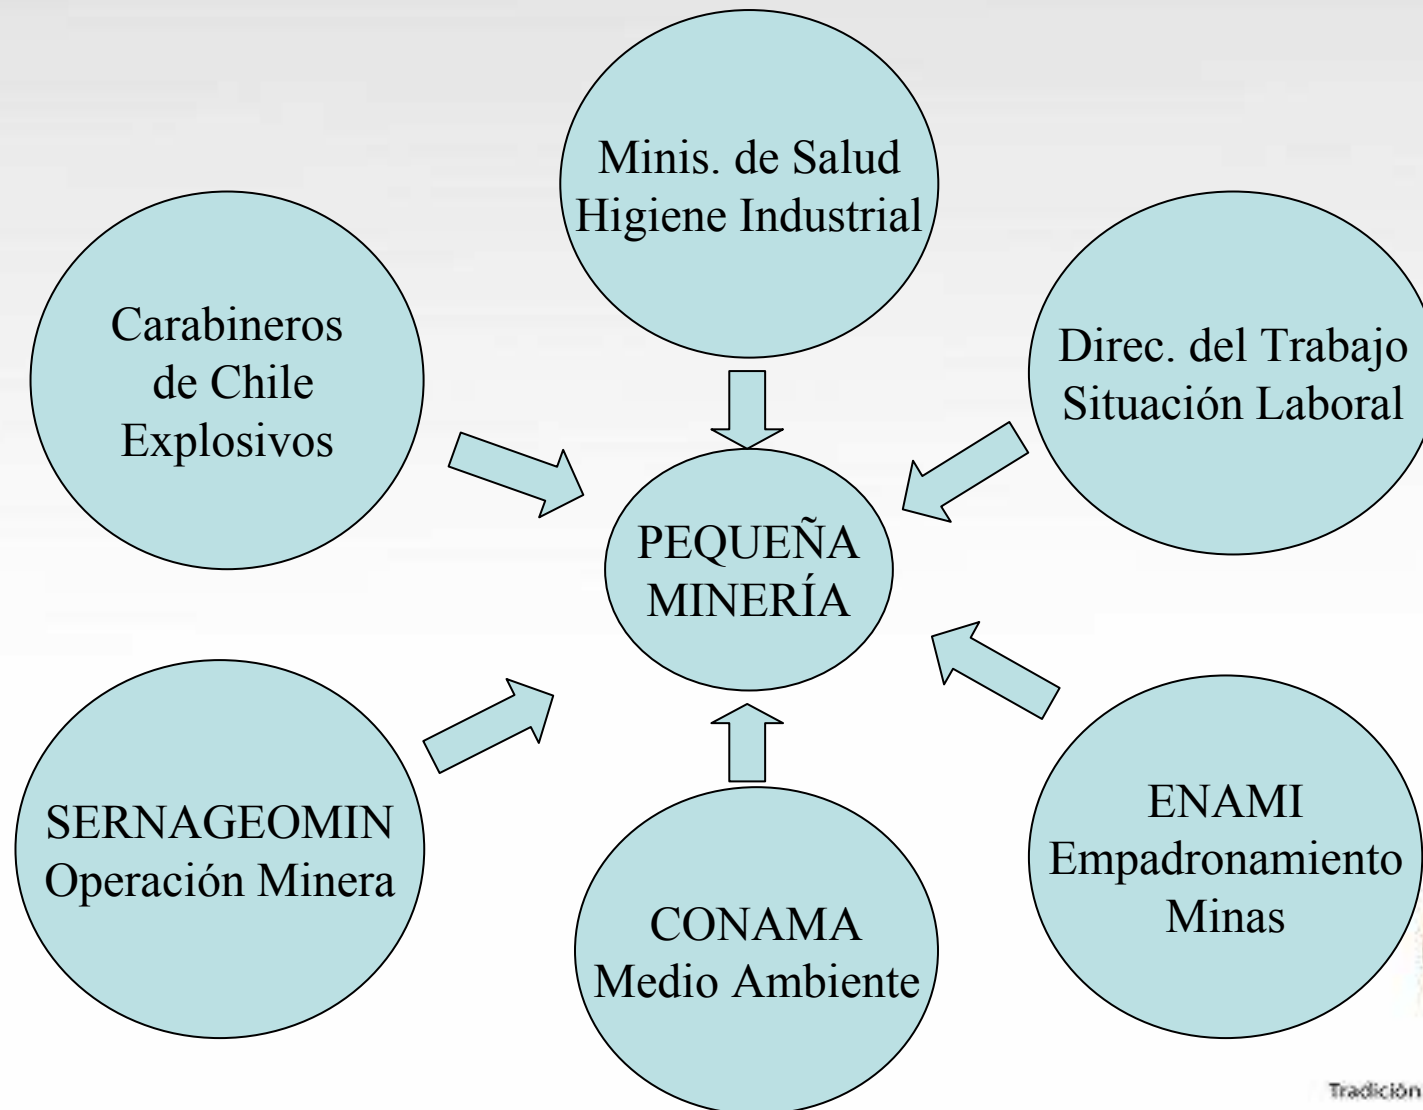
Minis. de Salud
Higiene Industrial

Carabineros
de Chile
Explosivos

Direc. del Trabajo
Situación Laboral

PEQUEÑA
MINERÍA

SERNAGEOMIN
Operación Minera

ENAMI
Empadronamiento
Minas

CONAMA
Medio Ambiente

Tradición